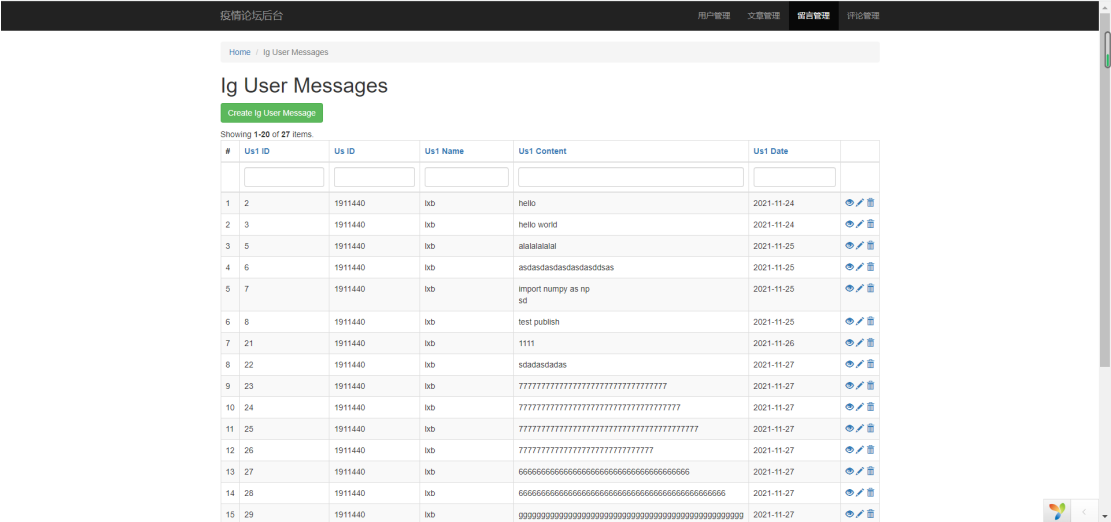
疫情论坛后台

用户管理 文章管理 留言管理 评论管理

Home / Ig User Messages

Ig User Messages

Create Ig User Message

Showing 1-20 of 27 items.

| # | Us1 ID | Us ID | Us1 Name | Us1 Content | Us1 Date | |
|---|---|---|---|---|---|---|
| | | | | | | |
| 1 | 2 | 1911440 | lxb | hello | 2021-11-24 | |
| 2 | 3 | 1911440 | lxb | hello world | 2021-11-24 | |
| 3 | 5 | 1911440 | lxb | alalalalalal | 2021-11-25 | |
| 4 | 6 | 1911440 | lxb | asdasdasdasdasdasddsas | 2021-11-25 | |
| 5 | 7 | 1911440 | lxb | import numpy as np sd | 2021-11-25 | |
| 6 | 8 | 1911440 | lxb | test publish | 2021-11-25 | |
| 7 | 21 | 1911440 | lxb | 1111 | 2021-11-26 | |
| 8 | 22 | 1911440 | lxb | sdadasdadas | 2021-11-27 | |
| 9 | 23 | 1911440 | lxb | 7777777777777777777777777777777777 | 2021-11-27 | |
| 10 | 24 | 1911440 | lxb | 7777777777777777777777777777777777777 | 2021-11-27 | |
| 11 | 25 | 1911440 | lxb | 777777777777777777777777777777777777777777 | 2021-11-27 | |
| 12 | 26 | 1911440 | lxb | 777777777777777777777777777777777 | 2021-11-27 | |
| 13 | 27 | 1911440 | lxb | 66666666666666666666666666666666666666666 | 2021-11-27 | |
| 14 | 28 | 1911440 | lxb | 6666666666666666666666666666666666666666666666666 | 2021-11-27 | |
| 15 | 29 | 1911440 | lxb | gggggggggggggggggggggggggggggggggggggggggggggggggg | 2021-11-27 | |